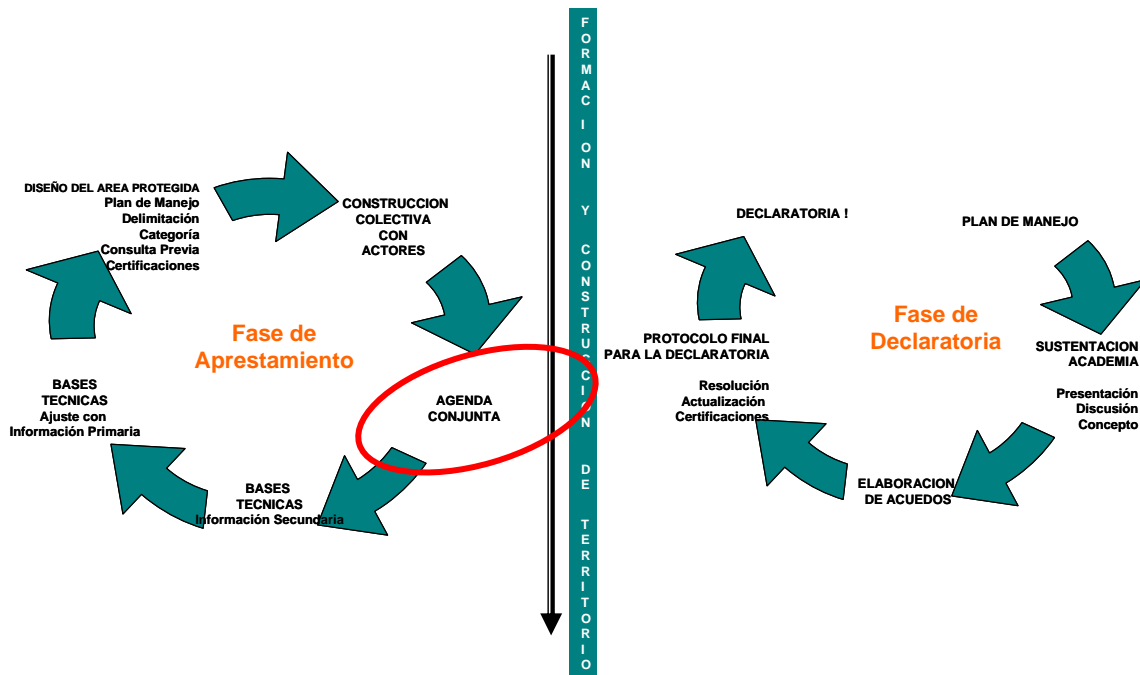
FORMACION Y CONSTRUCCION DE TERRITORIO

DISEÑO DEL AREA PROTEGIDA
Plan de Manejo
Delimitación
Categoría
Consulta Previa
Certificaciones

CONSTRUCCION COLECTIVA CON ACTORES

Fase de Apestamiento

BASES TECNICAS
Ajuste con
Información Primaria

AGENDA CONJUNTA

BASES TECNICAS
Información Secundaria

DECLARATORIA !

PLAN DE MANEJO

Fase de Declaratoria

PROTOCOLO FINAL PARA LA DECLARATORIA

Resolución
Actualización
Certificaciones

SUSTENTACION ACADEMIA

Presentación
Discusión
Concepto

ELABORACION DE ACUEDOS